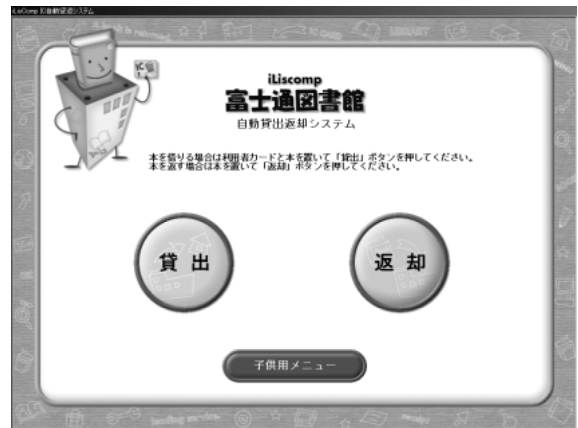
iLisComp IC自動貸出返却システム

iLiscomp
富士通図書館
自動貸出返却システム

本を借りる場合は利用者カードと本を置いて「貸出」ボタンを押してください。
本を返す場合は本を置いて「返却」ボタンを押してください。

貸 出

返 却

子供用メニュー